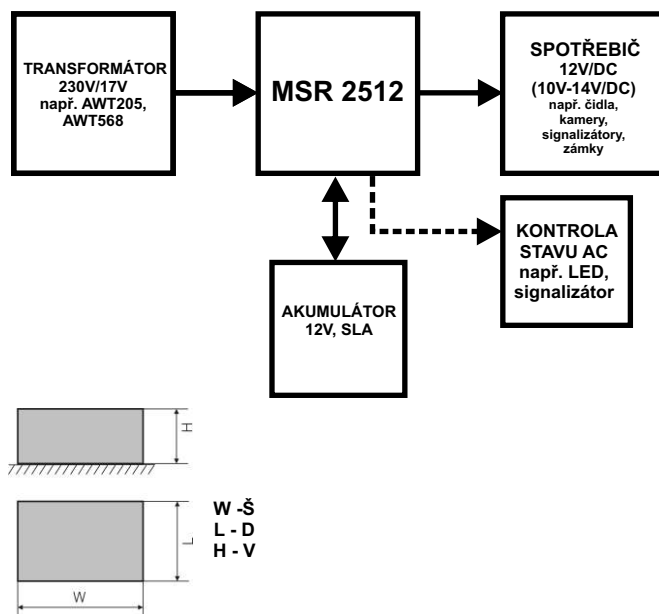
TRANSFORMÁTOR 230V/17V např. AWT205, AWT568

MSR 2512

SPOTŘEBIČ 12V/DC (10V-14V/DC) např. čidla, kamery, signalizátory, zámky

KONTROLA STAVU AC např. LED, signalizátor

AKUMULÁTOR 12V, SLA

H

L

W

W -Š
L - D
H - V